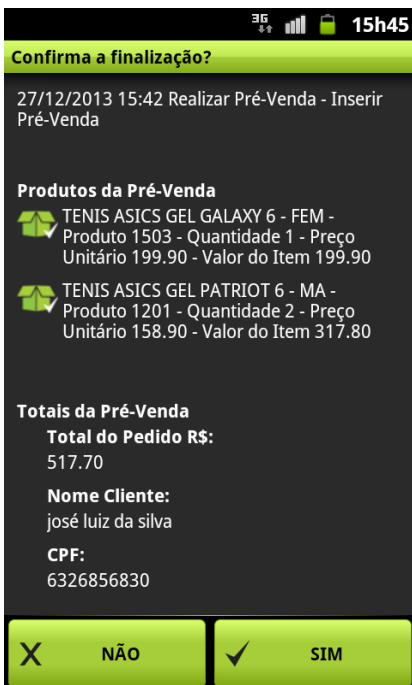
3G 15h45

Confirma a finalização?

27/12/2013 15:42 Realizar Pré-Venda - Inserir Pré-Venda

Produtos da Pré-Venda

TENIS ASICS GEL GALAXY 6 - FEM - Produto 1503 - Quantidade 1 - Preço Unitário 199.90 - Valor do Item 199.90

TENIS ASICS GEL PATRIOT 6 - MA - Produto 1201 - Quantidade 2 - Preço Unitário 158.90 - Valor do Item 317.80

Totais da Pré-Venda

Total do Pedido R$:
517.70

Nome Cliente:
josé luiz da silva

CPF:
6326856830

X NÃO

✓ SIM